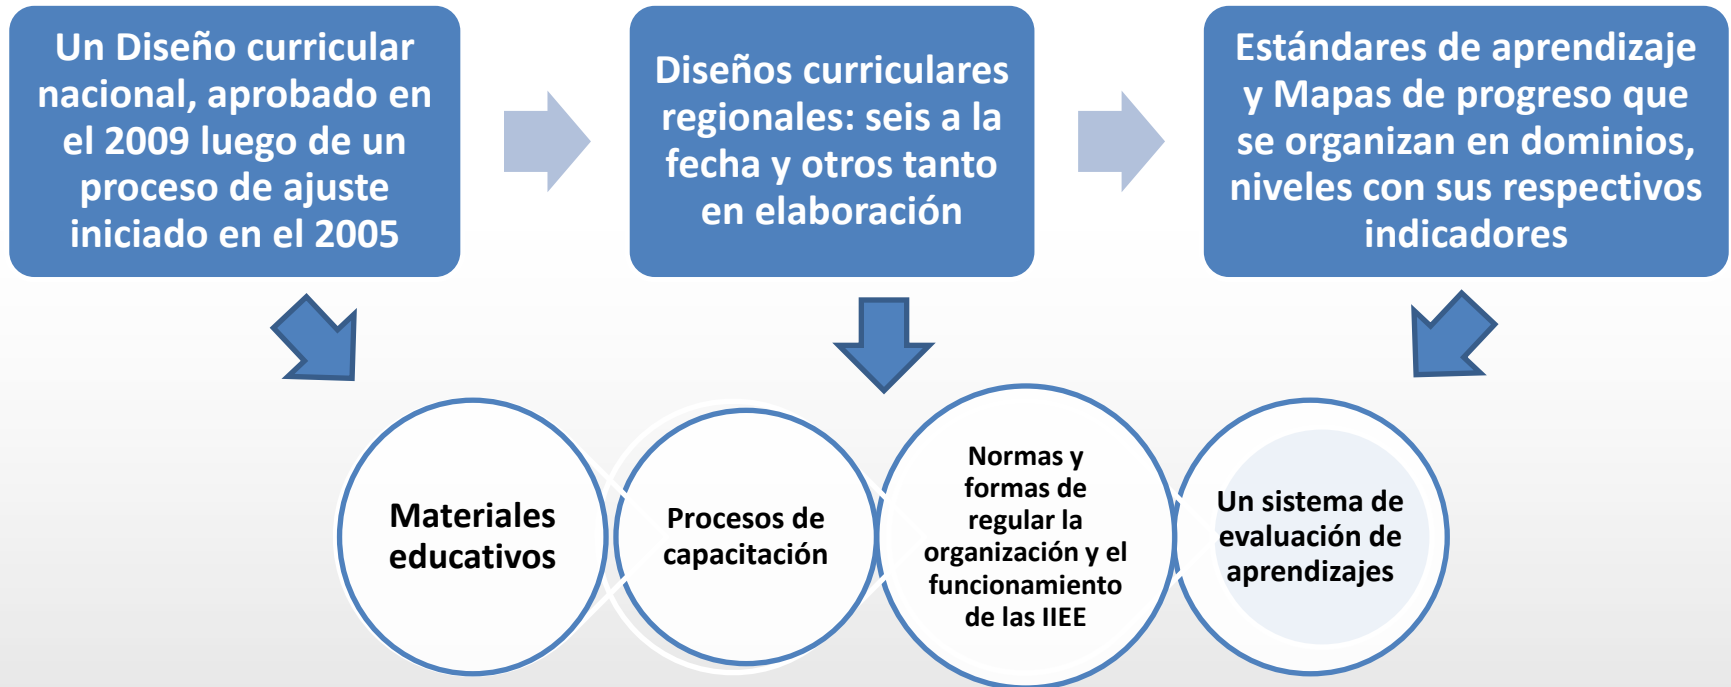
Un Diseño curricular nacional, aprobado en el 2009 luego de un proceso de ajuste iniciado en el 2005

Diseños curriculares regionales: seis a la fecha y otros tanto en elaboración

Estándares de aprendizaje y Mapas de progreso que se organizan en dominios, niveles con sus respectivos indicadores

Materiales educativos

Procesos de capacitación

Normas y formas de regular la organización y el funcionamiento de las IIEE

Un sistema de evaluación de aprendizajes